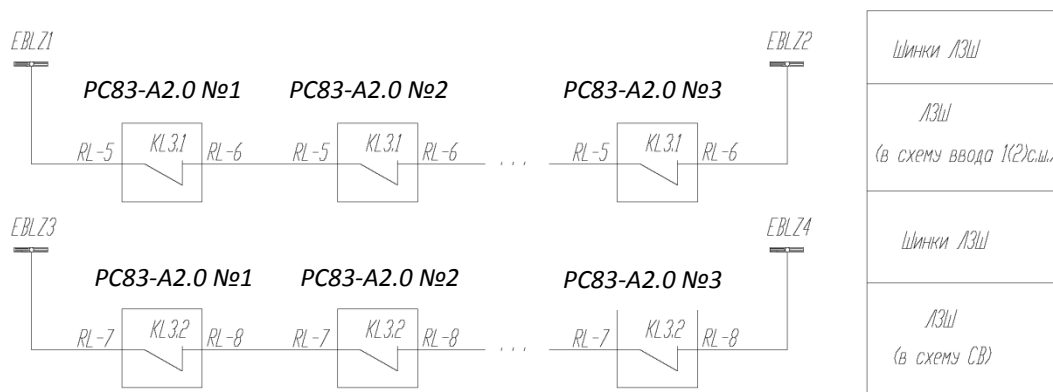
EBLZ1
EBLZ2
РС83-А2.0 №1
РС83-А2.0 №2
РС83-А2.0 №3
RL-5 KL3.1 RL-6
RL-5 KL3.1 RL-6
...
RL-5 KL3.1 RL-6

EBLZ3
EBLZ4
РС83-А2.0 №1
РС83-А2.0 №2
РС83-А2.0 №3
RL-7 KL3.2 RL-8
RL-7 KL3.2 RL-8
...
RL-7 KL3.2 RL-8

| Шинки ЛЗШ |
|---|
| ЛЗШ (в схему ввода 1(2)с.ш.) |
| Шинки ЛЗШ |
| ЛЗШ (в схему СВ) |